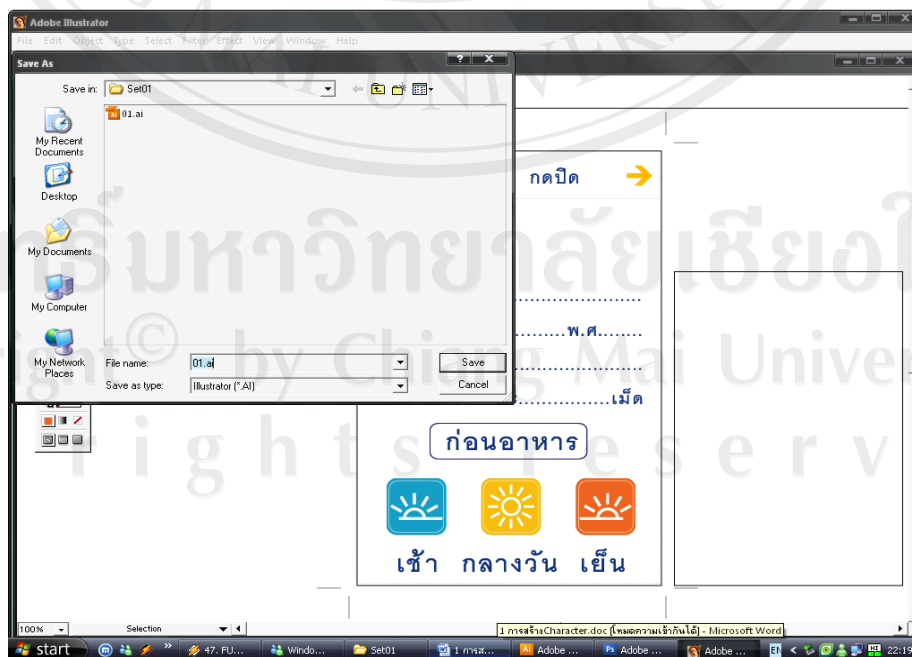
Adobe Illustrator

File Edit Object Type Select Filter Effect View Window Help

Save As

Save in: Set01

01.ai

My Recent Documents

Desktop

My Documents

My Computer

My Network Places

File name: 01.ai

Save as type: Illustrator (*.AI)

Save

Cancel

กดปิด

.........................................

...............พ.ศ........

.........................................

.........................เม็ด

ก่อนอาหาร

เช้า กลางวัน เย็น

ลิขสิทธิ์มหาวิทยาลัยเชียงใหม่
Copyright © by Chiang Mai University
All rights reserved

100%

Selection

1 การสร้างCharacter.doc [โหมดความเข้ากันได้] - Microsoft Word

start

47. FU...

Windo...

Set01

1 การส...

Adobe ...

Adobe ...

Adobe ...

EN

22:19